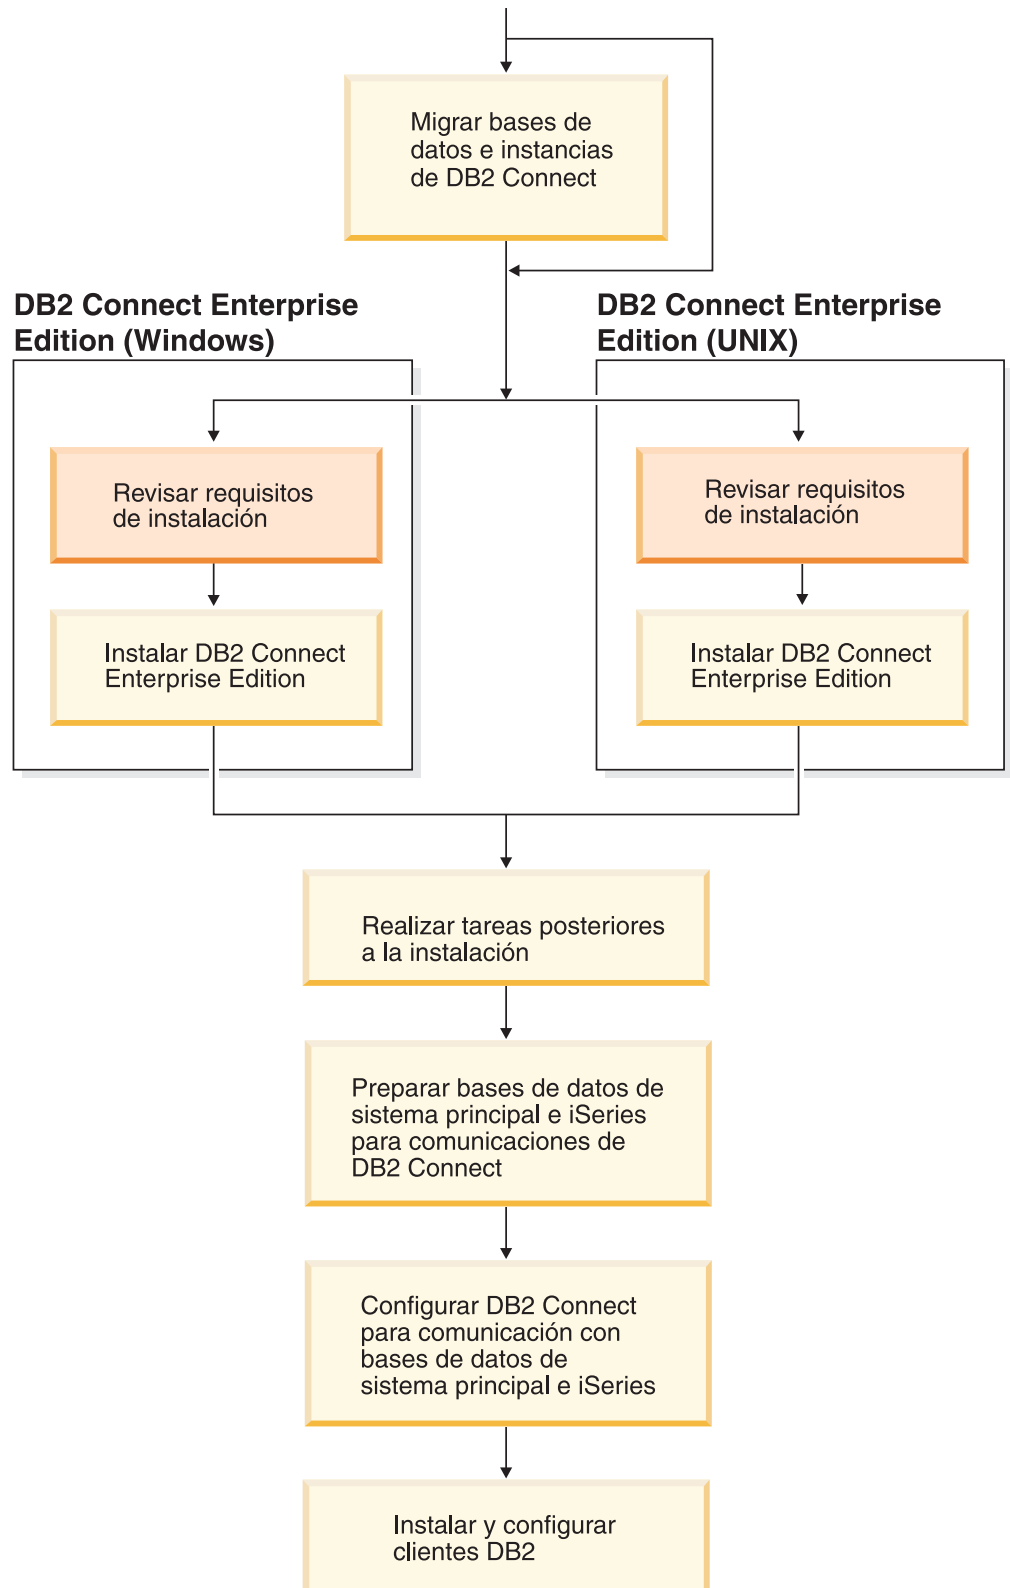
Migrar bases de datos e instancias de DB2 Connect

DB2 Connect Enterprise Edition (Windows)

DB2 Connect Enterprise Edition (UNIX)

Revisar requisitos de instalación

Instalar DB2 Connect Enterprise Edition

Revisar requisitos de instalación

Instalar DB2 Connect Enterprise Edition

Realizar tareas posteriores a la instalación

Preparar bases de datos de sistema principal e iSeries para comunicaciones de DB2 Connect

Configurar DB2 Connect para comunicación con bases de datos de sistema principal e iSeries

Instalar y configurar clientes DB2